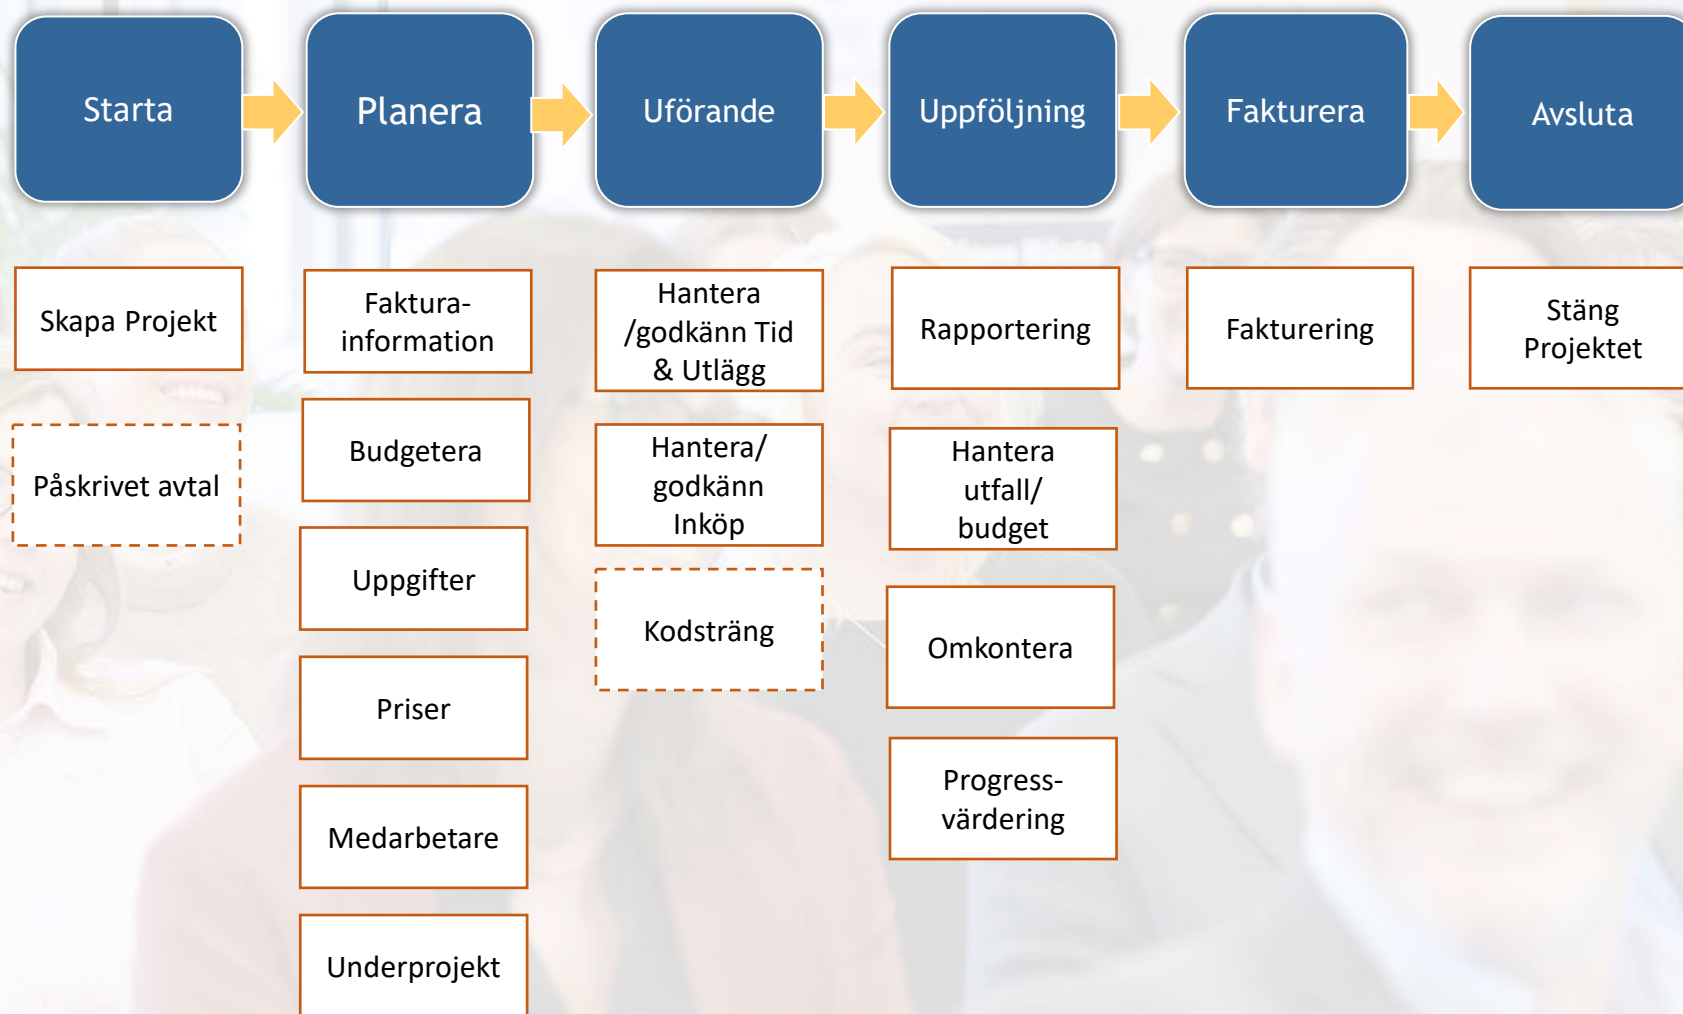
Starta

Skapa Projekt

Påskrivet avtal

Planera

Faktura-information

Budgetera

Uppgifter

Priser

Medarbetare

Underprojekt

Uförande

Hantera /godkänn Tid & Utlägg

Hantera/ godkänn Inköp

Kodsträng

Uppföljning

Rapportering

Hantera utfall/ budget

Omkontera

Progress-värdering

Fakturera

Fakturering

Avsluta

Stäng Projektet